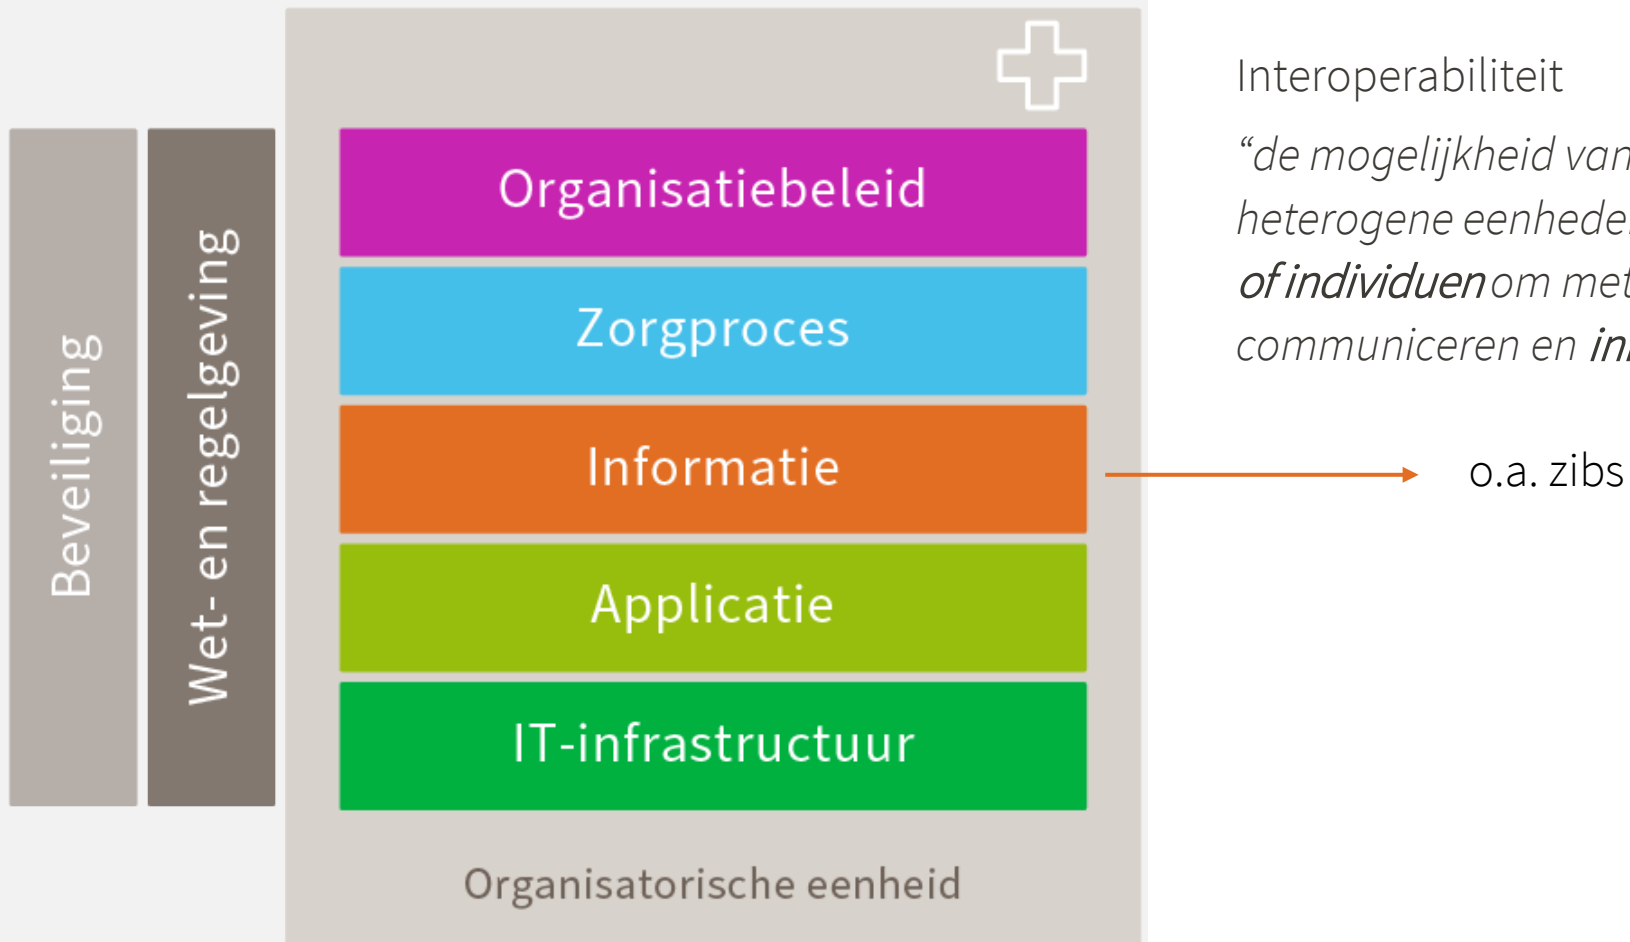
Beveiliging

Wet- en regelgeving

Organisatiebeleid

Zorgproces

Informatie

Applicatie

IT-infrastructuur

Organisatorische eenheid

Interoperabiliteit

“de mogelijkheid van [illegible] heterogene eenhede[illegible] of individuen om met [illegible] communiceren en in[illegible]

o.a. zibs